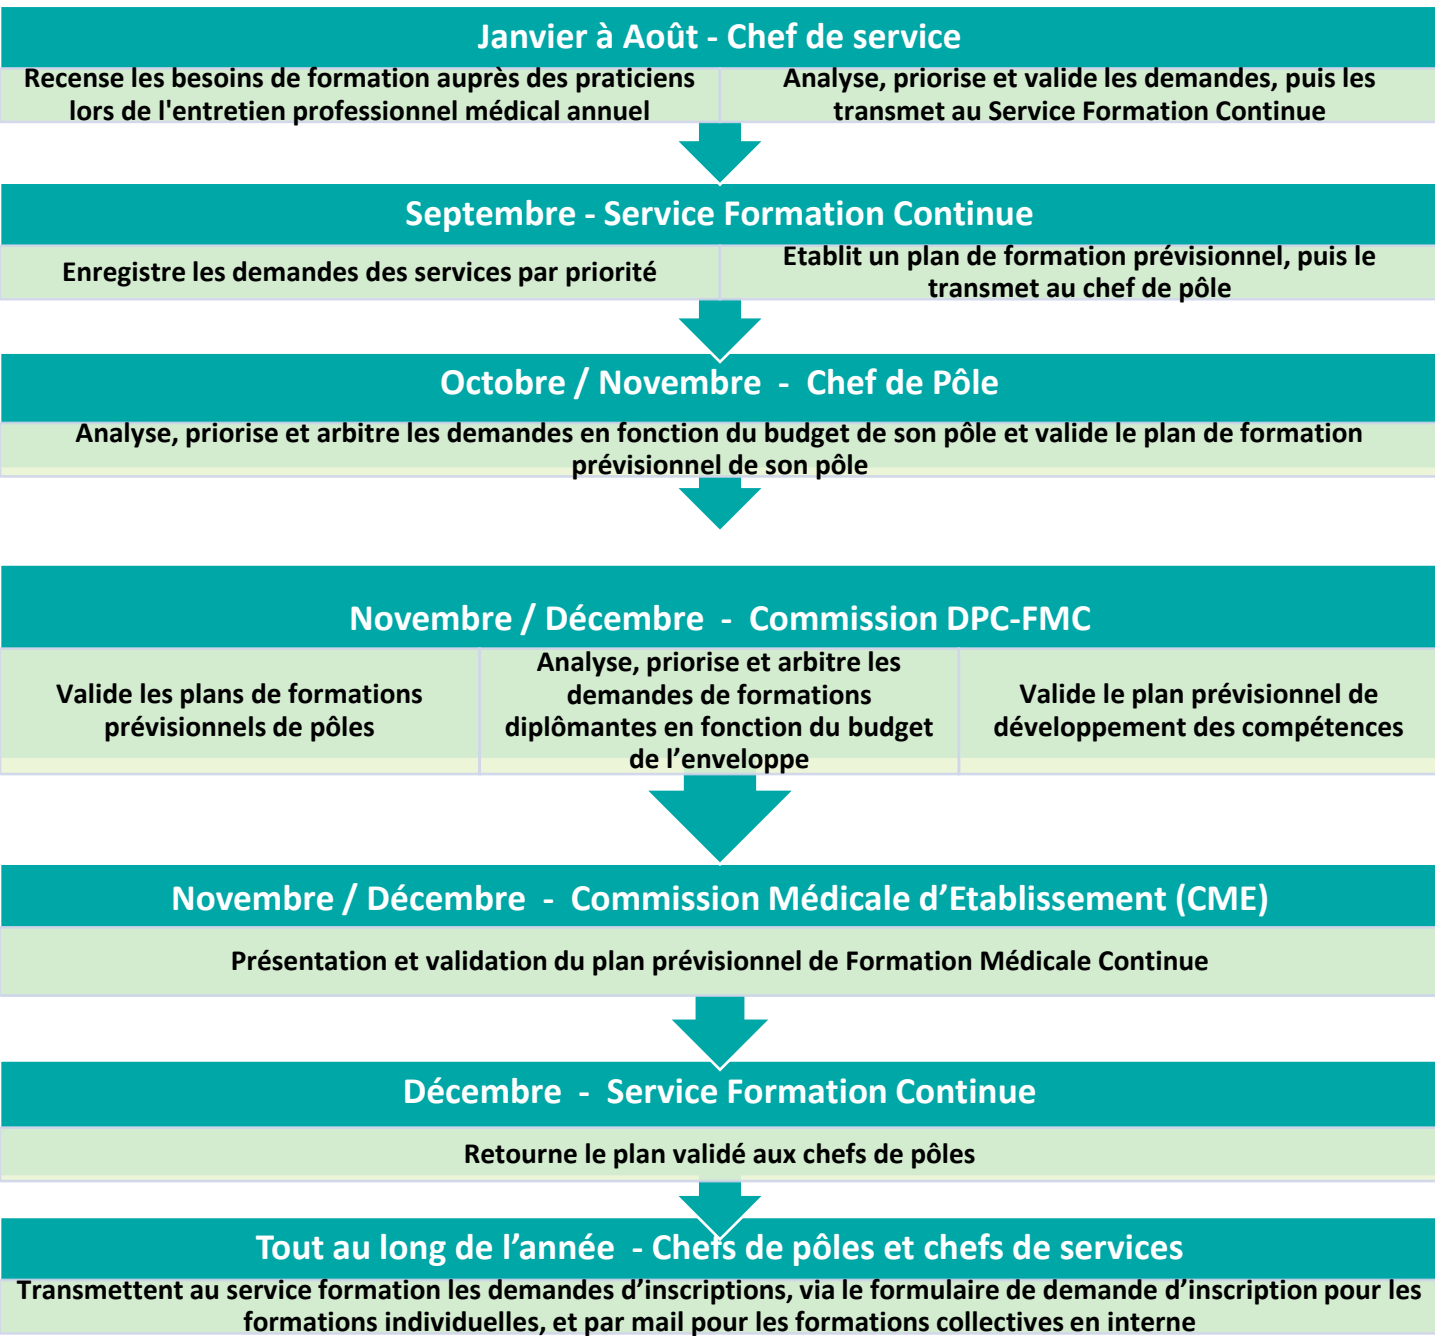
Janvier à Août - Chef de service

Recense les besoins de formation auprès des praticiens lors de l'entretien professionnel médical annuel

Analyse, priorise et valide les demandes, puis les transmet au Service Formation Continue

Septembre - Service Formation Continue

Enregistre les demandes des services par priorité

Etablit un plan de formation prévisionnel, puis le transmet au chef de pôle

Octobre / Novembre - Chef de Pôle

Analyse, priorise et arbitre les demandes en fonction du budget de son pôle et valide le plan de formation prévisionnel de son pôle

Novembre / Décembre - Commission DPC-FMC

Valide les plans de formations prévisionnels de pôles

Analyse, priorise et arbitre les demandes de formations diplômantes en fonction du budget de l'enveloppe

Valide le plan prévisionnel de développement des compétences

Novembre / Décembre - Commission Médicale d'Etablissement (CME)

Présentation et validation du plan prévisionnel de Formation Médicale Continue

Décembre - Service Formation Continue

Retourne le plan validé aux chefs de pôles

Tout au long de l'année - Chefs de pôles et chefs de services

Transmettent au service formation les demandes d'inscriptions, via le formulaire de demande d'inscription pour les formations individuelles, et par mail pour les formations collectives en interne